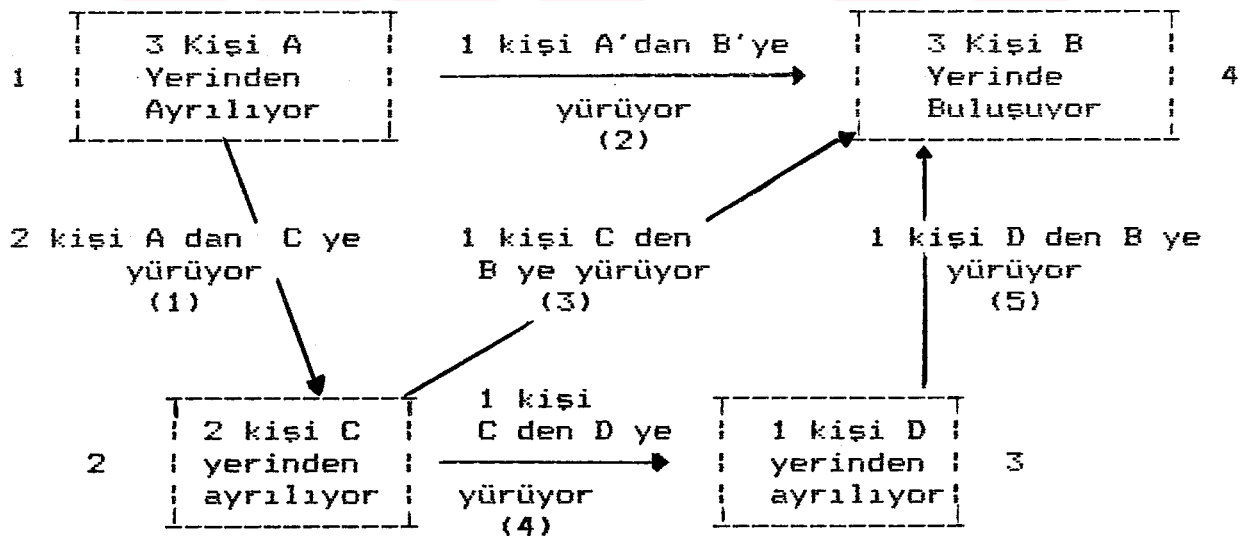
1

3 Kişi A Yerinden Ayrılıyor

1 kişi A'dan B'ye yürüyor (2)

3 Kişi B Yerinde Buluşuyor

4

2 kişi A dan C ye yürüyor (1)

1 kişi C den B ye yürüyor (3)

1 kişi D den B ye yürüyor (5)

2

2 kişi C yerinden ayrılıyor

1 kişi C den D ye yürüyor (4)

1 kişi D yerinden ayrılıyor

3